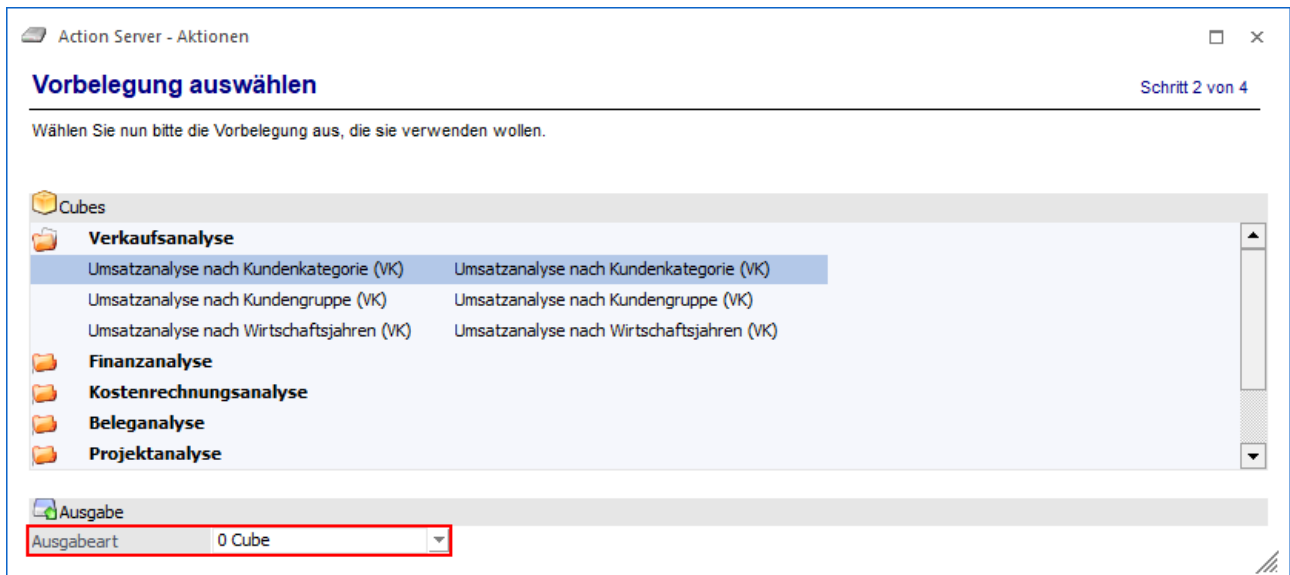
Action Server - Aktionen

Vorbelegung auswählen

Schritt 2 von 4

Wählen Sie nun bitte die Vorbelegung aus, die sie verwenden wollen.

Cubes

Verkaufsanalyse

| | |
|---|---|
| Umsatzanalyse nach Kundenkategorie (VK) | Umsatzanalyse nach Kundenkategorie (VK) |
| Umsatzanalyse nach Kundengruppe (VK) | Umsatzanalyse nach Kundengruppe (VK) |
| Umsatzanalyse nach Wirtschaftsjahren (VK) | Umsatzanalyse nach Wirtschaftsjahren (VK) |

Finanzanalyse

Kostenrechnungsanalyse

Beleganalyse

Projektanalyse

Ausgabe

Ausgabeart 0 Cube